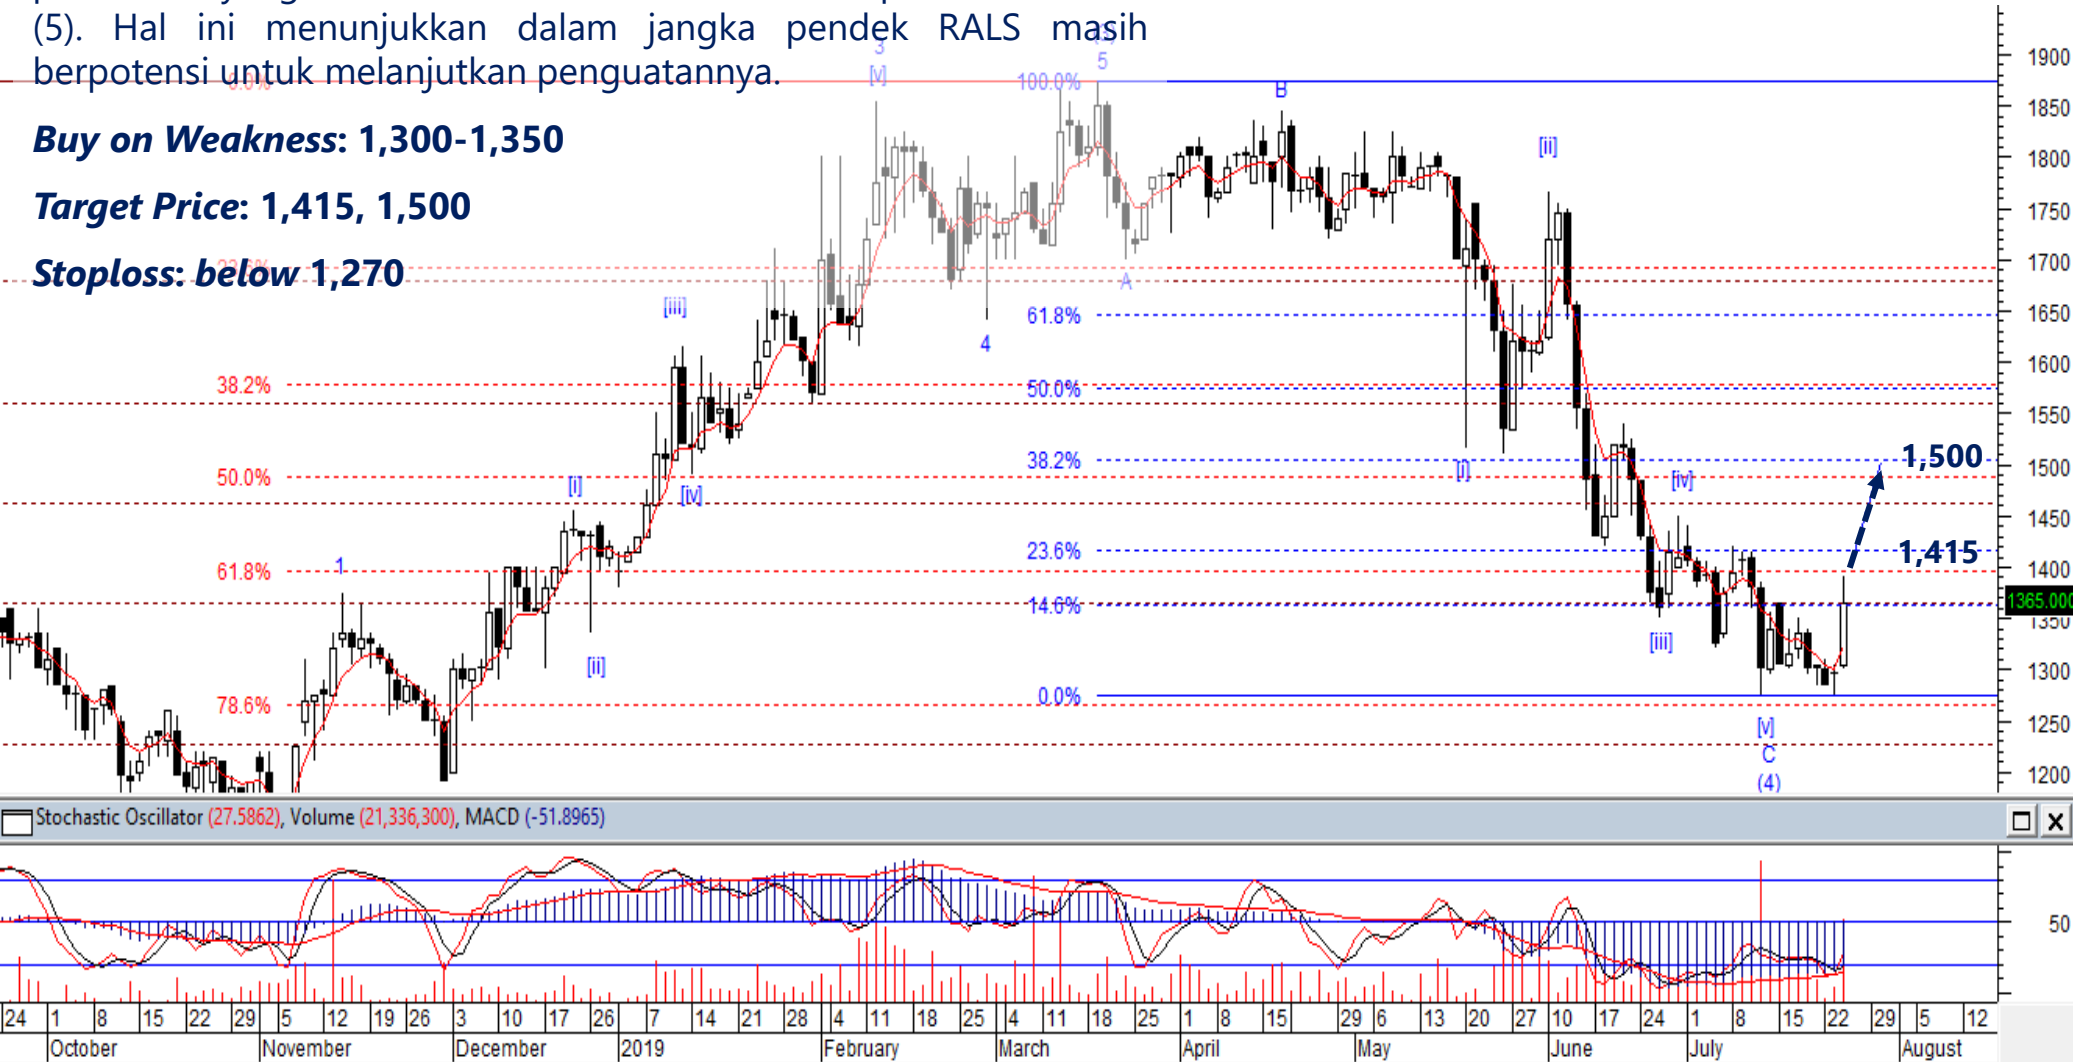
(5). Hal ini menunjukkan dalam jangka pendek RALS masih berpotensi untuk melanjutkan penguatannya.

*Buy on Weakness*: 1,300-1,350

*Target Price*: 1,415, 1,500

*Stoploss: below* 1,270

1,500

1,415

38.2%
50.0%
61.8%
78.6%
1
[i]
[ii]
[iii]
[iv]
3
[v]
4
5
100.0%
61.8%
50.0%
38.2%
23.6%
14.6%
0.0%
A
B
[ii]
[i]
[iii]
[iv]
[v]
C
(4)

1900
1850
1800
1750
1700
1650
1600
1550
1500
1450
1400
1365.000
1350
1300
1250
1200

Stochastic Oscillator (27.5862), Volume (21,336,300), MACD (-51.8965)

50

24 1 8 15 22 29 5 12 19 26 3 10 17 26 7 14 21 28 4 11 18 25 4 11 18 25 1 8 15 29 6 13 20 27 10 17 24 1 8 15 22 29 5 12
October November December 2019 February March April May June July August